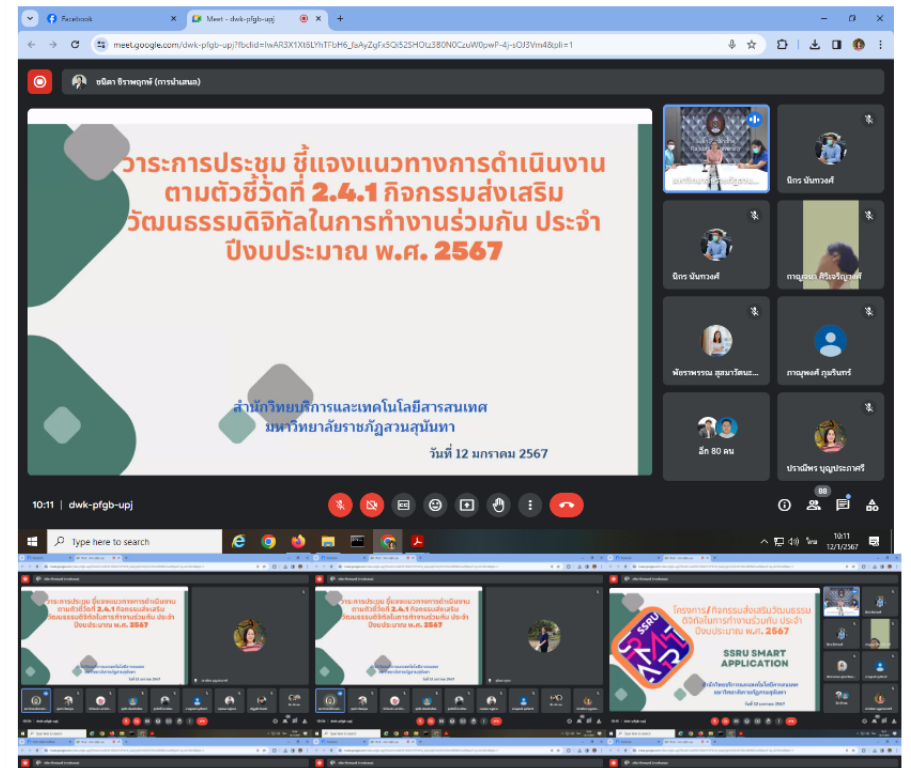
Facebook
Meet - dwk-pfgb-upj
meet.google.com/dwk-pfgb-upj?fbclid=IwAR3X1Xt6LYhTFbH6_faAyZgFx5Qi52SHOtz3B0N0CzuW0pwP-4j-sOJ3Vm48&pli=1

ชนิดา ธิราพฤกษ์ (การนำเสนอ)

วาระการประชุม ชี้แจงแนวทางการดำเนินงานตามตัวชี้วัดที่ 2.4.1 กิจกรรมส่งเสริมวัฒนธรรมดิจิทัลในการทำงานร่วมกัน ประจำปีงบประมาณ พ.ศ. 2567

สำนักวิทยบริการและเทคโนโลยีสารสนเทศ
มหาวิทยาลัยราชภัฏสวนสุนันทา
วันที่ 12 มกราคม 2567

นิกร นันทวงศ์
นิกร นันทวงศ์
กาญจนา ศิริเจริญวงศ์
พัชราพรรณ สุขมาวัตนะ...
กาญจนศรี ภูมรินทร์
อีก 80 คน
ปรานีพร บุญประคาศรี

10:11 | dwk-pfgb-upj
88

Type here to search
10:11
12/1/2567
ไทย

วาระการประชุม ชี้แจงแนวทางการดำเนินงานตามตัวชี้วัดที่ 2.4.1 กิจกรรมส่งเสริมวัฒนธรรมดิจิทัลในการทำงานร่วมกัน ประจำปีงบประมาณ พ.ศ. 2567

วาระการประชุม ชี้แจงแนวทางการดำเนินงานตามตัวชี้วัดที่ 2.4.1 กิจกรรมส่งเสริมวัฒนธรรมดิจิทัลในการทำงานร่วมกัน ประจำปีงบประมาณ พ.ศ. 2567

โครงการ/กิจกรรมส่งเสริมวัฒนธรรมดิจิทัลในการทำงานร่วมกัน ประจำปีงบประมาณ พ.ศ. 2567
SSRU SMART APPLICATION
SSRU